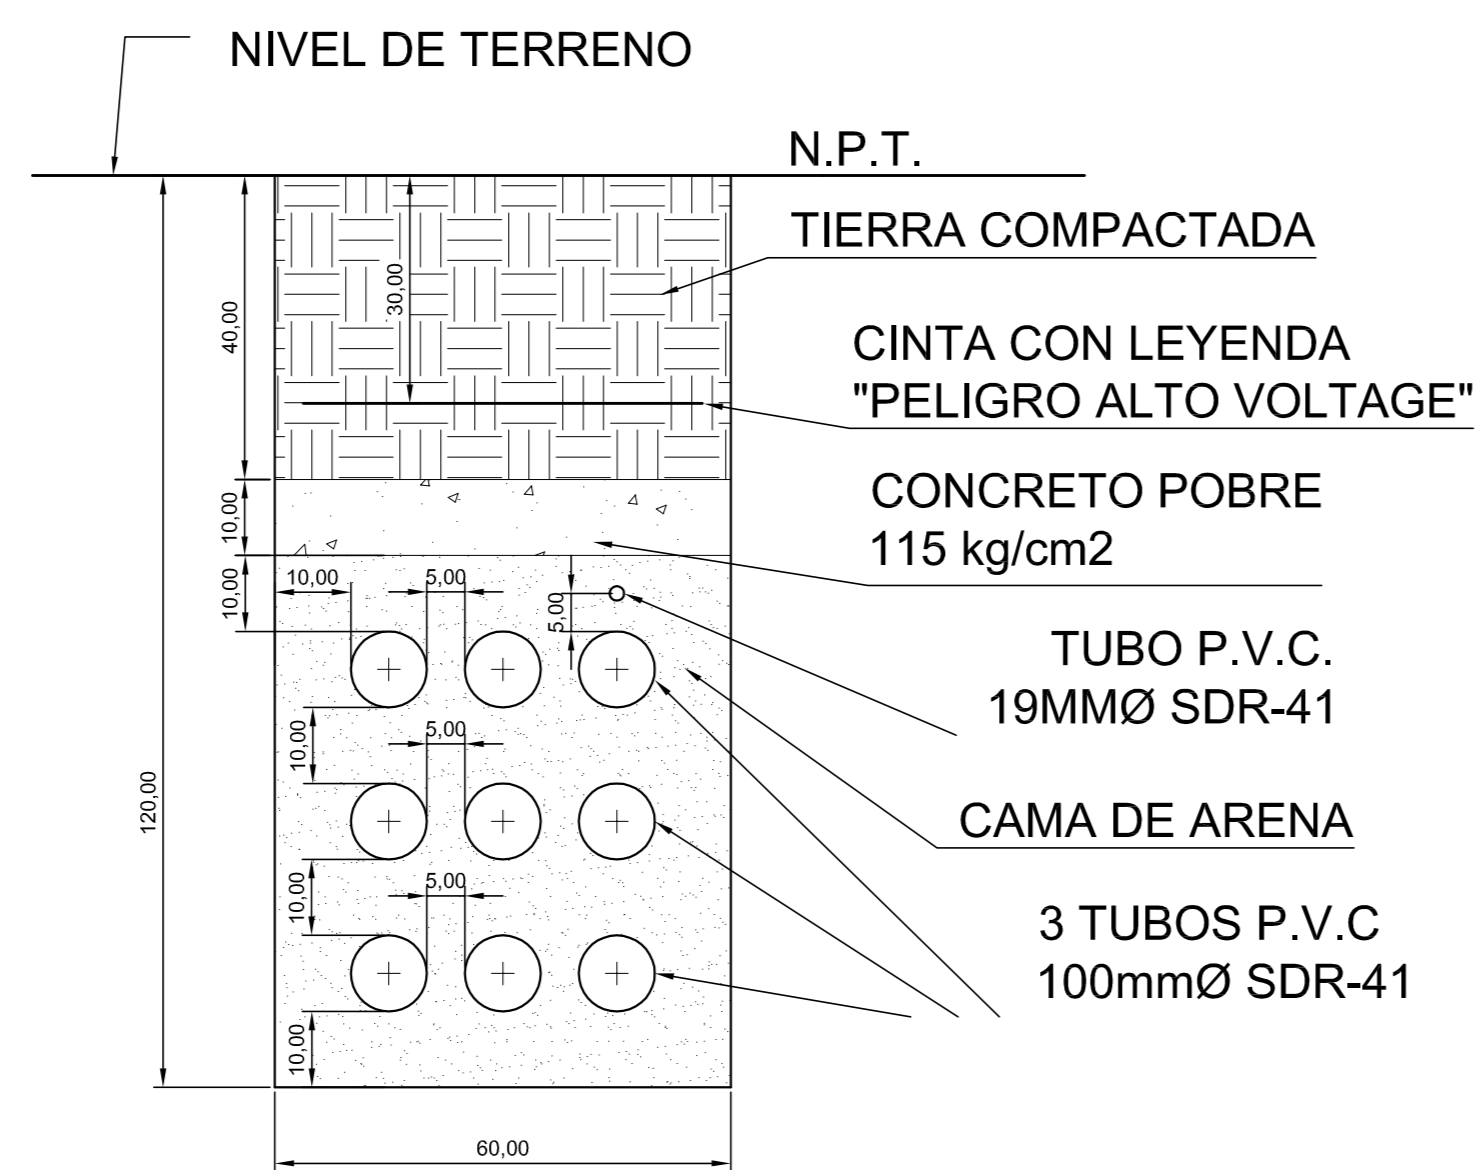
NIVEL DE TERRENO

N.P.T.

TIERRA COMPACTADA

CINTA CON LEYENDA "PELIGRO ALTO VOLTAGE"

CONCRETO POBRE 115 kg/cm2

TUBO P.V.C. 19MMØ SDR-41

CAMA DE ARENA

3 TUBOS P.V.C 100mmØ SDR-41

40,00
30,00
10,00
10,00
10,00
5,00
5,00
5,00
10,00
5,00
10,00
10,00
120,00
60,00